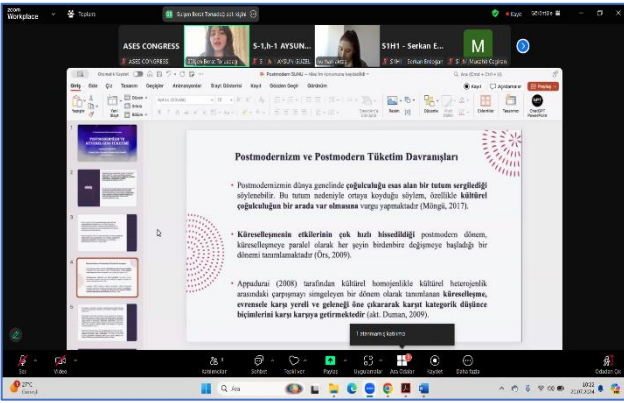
zoom Workplace

Toplantı

Bilgin Betül Temizöz (s) sizi dinliyor

Kayıt

Sohbet

ASES CONGRESS

S-1,h-1 AYSUN...

S1H1 - Serkan E...

M

ASES CONGRESS

Bilgin Betül Temizöz

AYSUN BAŞEL

Serkan Erdoğan

Mücahit Çoğaltıcı

Otomatik Kaydet

Postmodern SUNU

Ara (Alt + Q)

Dosya Giriş Ekle Çiz Tasarım Geçişler Animasyonlar Slayt Gösterisi Kayıt Gözden Geçir Görünüm

Kayıt

Açıklamalar

Paylaş

Yapıştır

Yeni Slayt

Dikte

Tasarımcı

Eklentiler

OpenGPT PowerPoint

Postmodernizm ve Postmodern Tüketim Davranışları

• Postmodernizmin dünya genelinde çoğulculuğu esas alan bir tutum sergilediği söylenebilir. Bu tutum nedeniyle ortaya koyduğu söylem, özellikle kültürel çoğulculuğun bir arada var olmasına vurgu yapmaktadır (Möngü, 2017).

• Küreselleşmenin etkilerinin çok hızlı hissedildiği postmodern dönem, küreselleşmeye paralel olarak her şeyin birdenbire değişmeye başladığı bir dönemi tanımlamaktadır (Örs, 2009).

• Appadurai (2008) tarafından kültürel homojenlik kültürel heterojenlik arasındaki çarpışmayı simgeleyen bir dönem olarak tanımlanan küreselleşme, evrensele karşı yereli ve geleneği öne çıkararak karşıt kategorik düşünce biçimlerini karşı karşıya getirmektedir (akt. Duman, 2009).

1 toplantıya katılımcı

Ses

Video

Katılımcılar 18

Sohbet

Tepkiler

Paylaş

Uygulamalar

Ara Odalar

Kaydet

Daha fazla

Odadan Çık

22°C Güneşli

Ara

10:22 22.06.2024